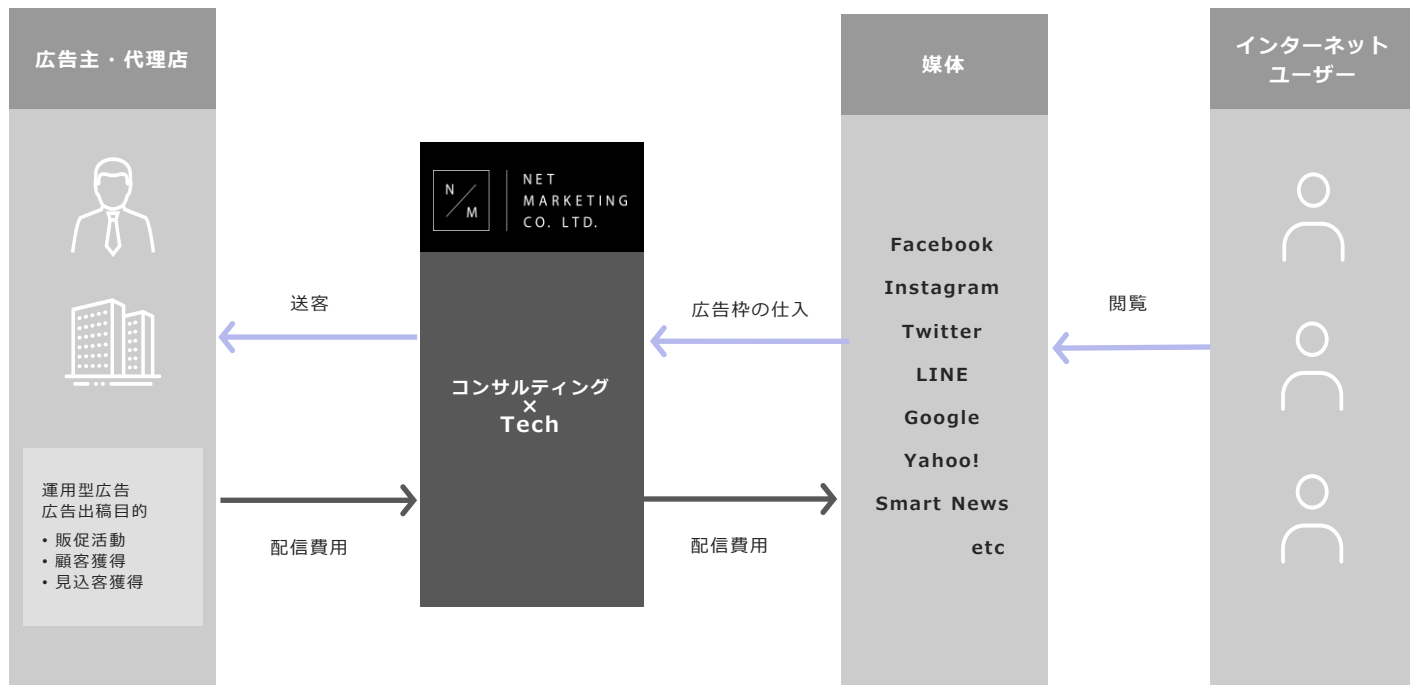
広告主・代理店

運用型広告
広告出稿目的
・販促活動
・顧客獲得
・見込客獲得

送客

配信費用

N M
NET MARKETING CO. LTD.

コンサルティング
×
Tech

広告枠の仕入

配信費用

媒体

Facebook
Instagram
Twitter
LINE
Google
Yahoo!
Smart News
etc

閲覧

インターネット
ユーザー